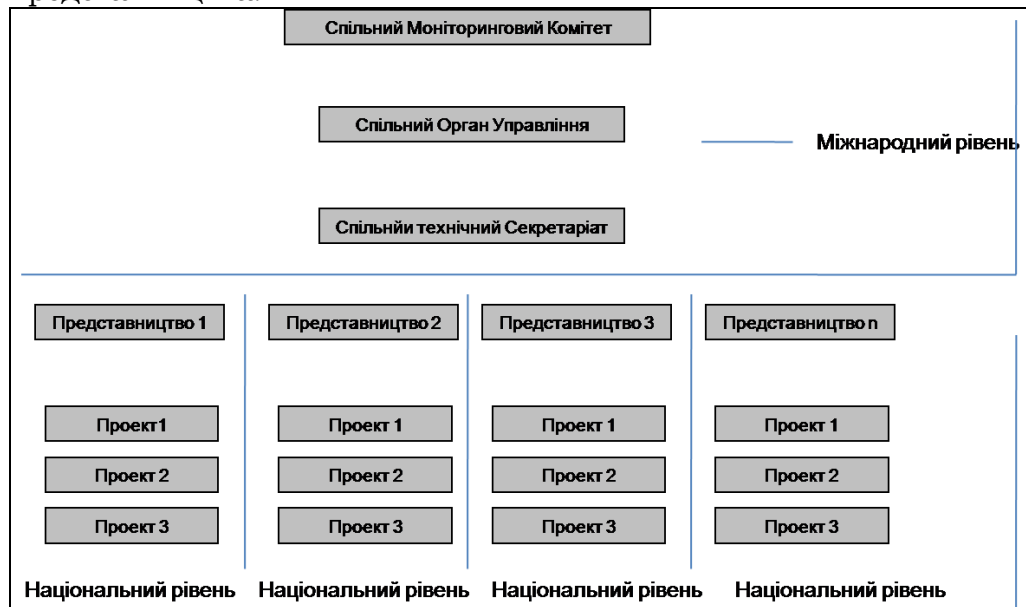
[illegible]

Спільний Моніторинговий Комітет

Спільний Орган Управління

Міжнародний рівень

Спільнйи технічний Секретаріат

Представництво 1

Представництво 2

Представництво 3

Представництво n

Проект1

Проект 2

Проект 3

Проект 1

Проект 2

Проект 3

Проект 1

Проект 2

Проект 3

Проект 1

Проект 2

Проект 3

Національний рівень Національний рівень Національний рівень Національний рівень